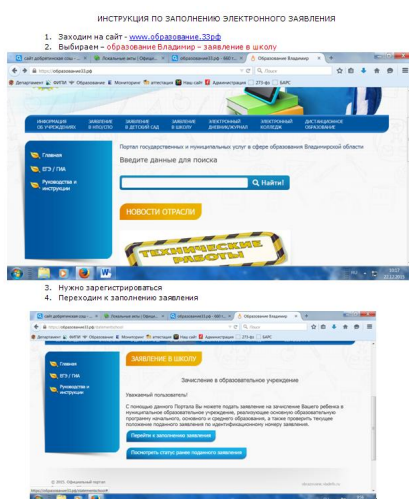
ИНСТРУКЦИЯ ПО ЗАПОЛНЕНИЮ ЭЛЕКТРОННОГО ЗАЯВЛЕНИЯ

1. Заходим на сайт - www.образование.33рф
2. Выбираем – образование Владимир – заявление в школу

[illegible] Образование Владимир

https://образование33.рф

Поиск

Департамент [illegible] Образование Мониторинг аттестация Наш сайт Администрация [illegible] БАРС

ИНФОРМАЦИЯ ОБ УЧРЕЖДЕНИЯХ | ЗАЯВЛЕНИЕ В ВУЗ/ССУЗ | ЗАЯВЛЕНИЕ В ДЕТСКИЙ САД | ЗАЯВЛЕНИЕ В ШКОЛУ | ЭЛЕКТРОННЫЙ ДНЕВНИК/ЖУРНАЛ | ЭЛЕКТРОННЫЙ КОЛЛЕДЖ | ДИСТАНЦИОННОЕ ОБРАЗОВАНИЕ

Главная
ЕГЭ / ГИА
Руководства и инструкции

Портал государственных и муниципальных услуг в сфере образования Владимирской области

Введите данные для поиска

Найти!

НОВОСТИ ОТРАСЛИ

ТЕХНИЧЕСКИЕ РАБОТЫ

3. Нужно зарегистрироваться
4. Переходим к заполнению заявления

Образование Владимир

https://образование33.рф/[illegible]

Главная
ЕГЭ / ГИА
Руководства и инструкции

ЗАЯВЛЕНИЕ В ШКОЛУ

Зачисление в образовательное учреждение

Уважаемый пользователь!

С помощью данного Портала Вы можете подать заявление на зачисление Вашего ребенка в муниципальное образовательное учреждение, реализующее основную образовательную программу начального, основного и среднего образования, а также проверить текущее положение поданного заявления по идентификационному номеру заявления.

Перейти к заполнению заявления

Посмотреть статус ранее поданного заявления

© 2015. Официальный портал